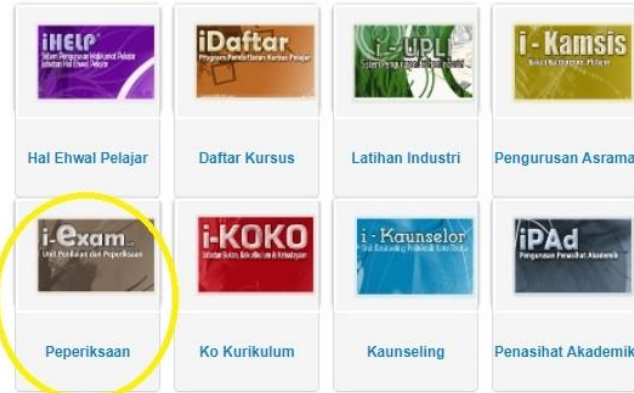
iHELP
Sistem Pengurusan Hal Ehwal Pelajar
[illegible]

iDaftar
Program Pendaftaran Kursus Pelajar

i-UPLI
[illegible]

i-Kamsis
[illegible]

Hal Ehwal Pelajar

Daftar Kursus

Latihan Industri

Pengurusan Asrama

i-exam
Unit Penilaian dan Peperiksaan

i-KOKO
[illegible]

i-Kaunselor
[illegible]

iPAd
Pengurusan Penasihat Akademik

Peperiksaan

Ko Kurikulum

Kaunseling

Penasihat Akademik